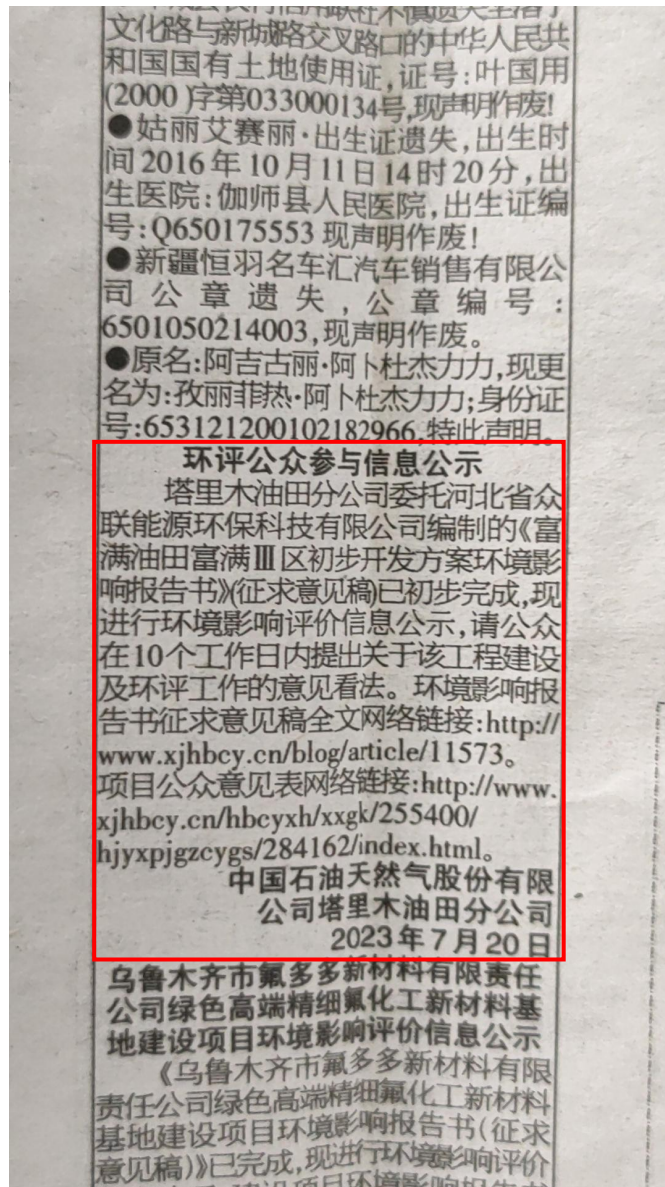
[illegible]文化路与新城路交叉路口的中华人民共和国国有土地使用证,证号:叶国用(2000)字第033000134号,现声明作废!

●姑丽艾赛丽·出生证遗失,出生时间2016年10月11日14时20分,出生医院:伽师县人民医院,出生证编号:Q650175553现声明作废!

●新疆恒羽名车汇汽车销售有限公司公章遗失,公章编号:6501050214003,现声明作废。

●原名:阿吉古丽·阿卜杜杰力力,现更名为:孜丽菲热·阿卜杜杰力力;身份证号:653121200102182966,特此声明。

环评公众参与信息公示

塔里木油田分公司委托河北省众联能源环保科技有限公司编制的《富满油田富满Ⅲ区初步开发方案环境影响报告书》(征求意见稿)已初步完成,现进行环境影响评价信息公示,请公众在10个工作日内提出关于该工程建设及环评工作的意见看法。环境影响报告书征求意见稿全文网络链接:http://www.xjhbcy.cn/blog/article/11573。项目公众意见表网络链接:http://www.xjhbcy.cn/hbcyxh/xxgk/255400/hjyxpjgzcygs/284162/index.html。

中国石油天然气股份有限公司塔里木油田分公司
2023年7月20日

乌鲁木齐市氟多多新材料有限责任公司绿色高端精细氟化工新材料基地建设项目环境影响评价信息公示

《乌鲁木齐市氟多多新材料有限责任公司绿色高端精细氟化工新材料基地建设项目环境影响报告书(征求意见稿)》已完成,现进行环境影响评价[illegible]